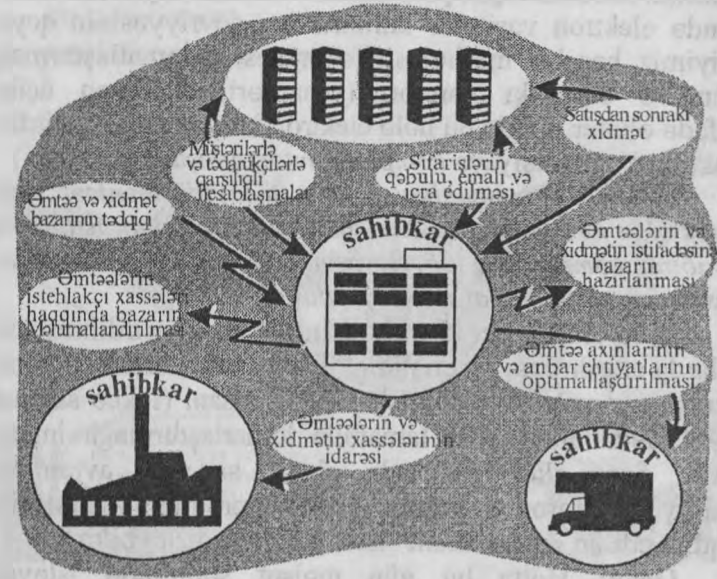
Müştərilərlə və tədarükçilərlə qarşılıqlı hesablaşmalar

Satışdan sonrakı xidmət

Sifarişlərin qəbulu, emalı və icra edilməsi

Əmtəə və xidmət bazarının tədqiqi

sahibkar

Əmtəələrin və xidmətin istifadəsinə bazarın hazırlanması

Əmtəələrin istehlakçı xassələri haqqında bazarın Məlumatlandırılması

Əmtəə axınlarının və anbar ehtiyatlarının optimallaşdırılması

sahibkar

Əmtəələrin və xidmətin xassələrinin idarəsi

sahibkar